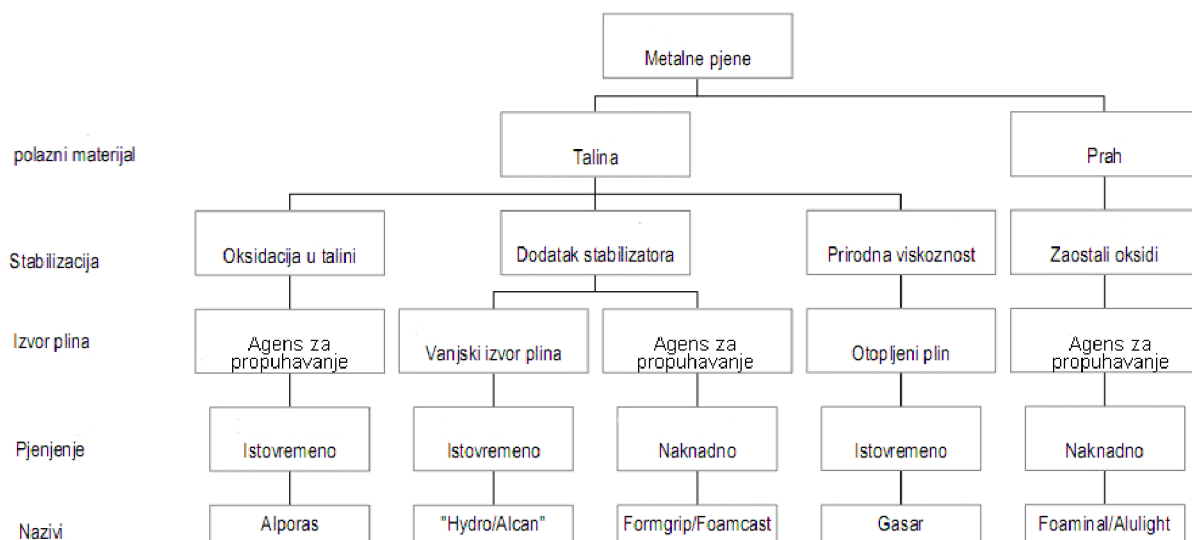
Metalne pjene

polazni materijal

Talina

Prah

Stabilizacija

Oksidacija u talini

Dodatak stabilizatora

Prirodna viskoznost

Zaostali oksidi

Izvor plina

Agens za propuhavanje

Vanjski izvor plina

Agens za propuhavanje

Otopljeni plin

Agens za propuhavanje

Pjenjenje

Istovremeno

Istovremeno

Naknadno

Istovremeno

Naknadno

Nazivi

Alporas

"Hydro/Alcan"

Formgrip/Foamcast

Gasar

Foaminal/Alulight